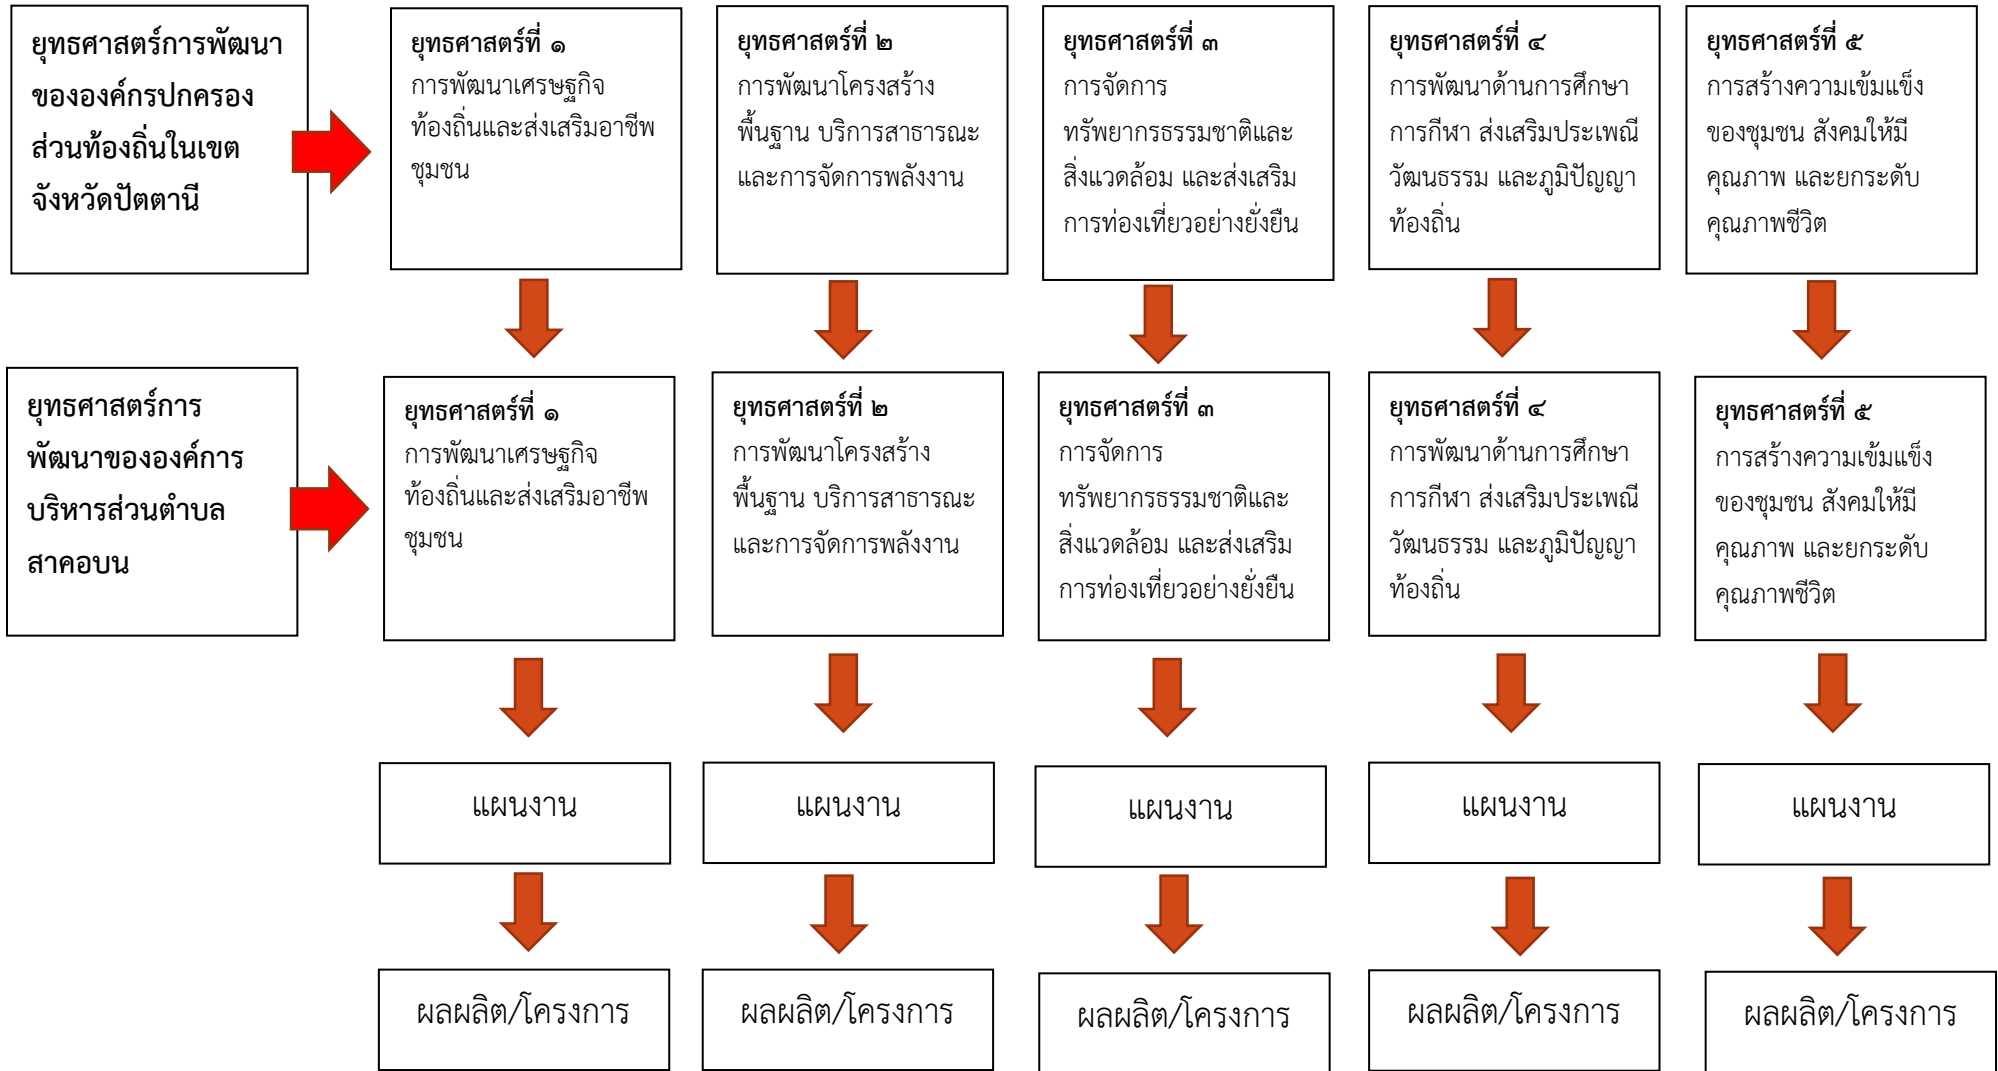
ยุทธศาสตร์การพัฒนาขององค์กรปกครองส่วนท้องถิ่นในเขตจังหวัดปัตตานี

ยุทธศาสตร์ที่ ๑
การพัฒนาเศรษฐกิจท้องถิ่นและส่งเสริมอาชีพชุมชน

ยุทธศาสตร์ที่ ๒
การพัฒนาโครงสร้างพื้นฐาน บริการสาธารณะ และการจัดการพลังงาน

ยุทธศาสตร์ที่ ๓
การจัดการทรัพยากรธรรมชาติและสิ่งแวดล้อม และส่งเสริมการท่องเที่ยวอย่างยั่งยืน

ยุทธศาสตร์ที่ ๔
การพัฒนาด้านการศึกษา การกีฬา ส่งเสริมประเพณี วัฒนธรรม และภูมิปัญญาท้องถิ่น

ยุทธศาสตร์ที่ ๕
การสร้างความเข้มแข็งของชุมชน สังคมให้มีคุณภาพ และยกระดับคุณภาพชีวิต

ยุทธศาสตร์การพัฒนาขององค์การบริหารส่วนตำบลสาคอบน

ยุทธศาสตร์ที่ ๑
การพัฒนาเศรษฐกิจท้องถิ่นและส่งเสริมอาชีพชุมชน

ยุทธศาสตร์ที่ ๒
การพัฒนาโครงสร้างพื้นฐาน บริการสาธารณะ และการจัดการพลังงาน

ยุทธศาสตร์ที่ ๓
การจัดการทรัพยากรธรรมชาติและสิ่งแวดล้อม และส่งเสริมการท่องเที่ยวอย่างยั่งยืน

ยุทธศาสตร์ที่ ๔
การพัฒนาด้านการศึกษา การกีฬา ส่งเสริมประเพณี วัฒนธรรม และภูมิปัญญาท้องถิ่น

ยุทธศาสตร์ที่ ๕
การสร้างความเข้มแข็งของชุมชน สังคมให้มีคุณภาพ และยกระดับคุณภาพชีวิต

แผนงาน

แผนงาน

แผนงาน

แผนงาน

แผนงาน

ผลผลิต/โครงการ

ผลผลิต/โครงการ

ผลผลิต/โครงการ

ผลผลิต/โครงการ

ผลผลิต/โครงการ